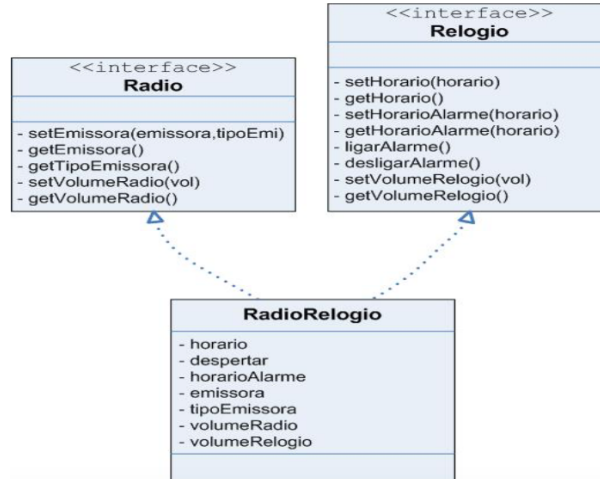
<<interface>>
Relogio

- setHorario(horario)
- getHorario()
- setHorarioAlarme(horario)
- getHorarioAlarme(horario)
- ligarAlarme()
- desligarAlarme()
- setVolumeRelogio(vol)
- getVolumeRelogio()

<<interface>>
Radio

- setEmissora(emissora,tipoEmi)
- getEmissora()
- getTipoEmissora()
- setVolumeRadio(vol)
- getVolumeRadio()

RadioRelogio

- horario
- despertar
- horarioAlarme
- emissora
- tipoEmissora
- volumeRadio
- volumeRelogio